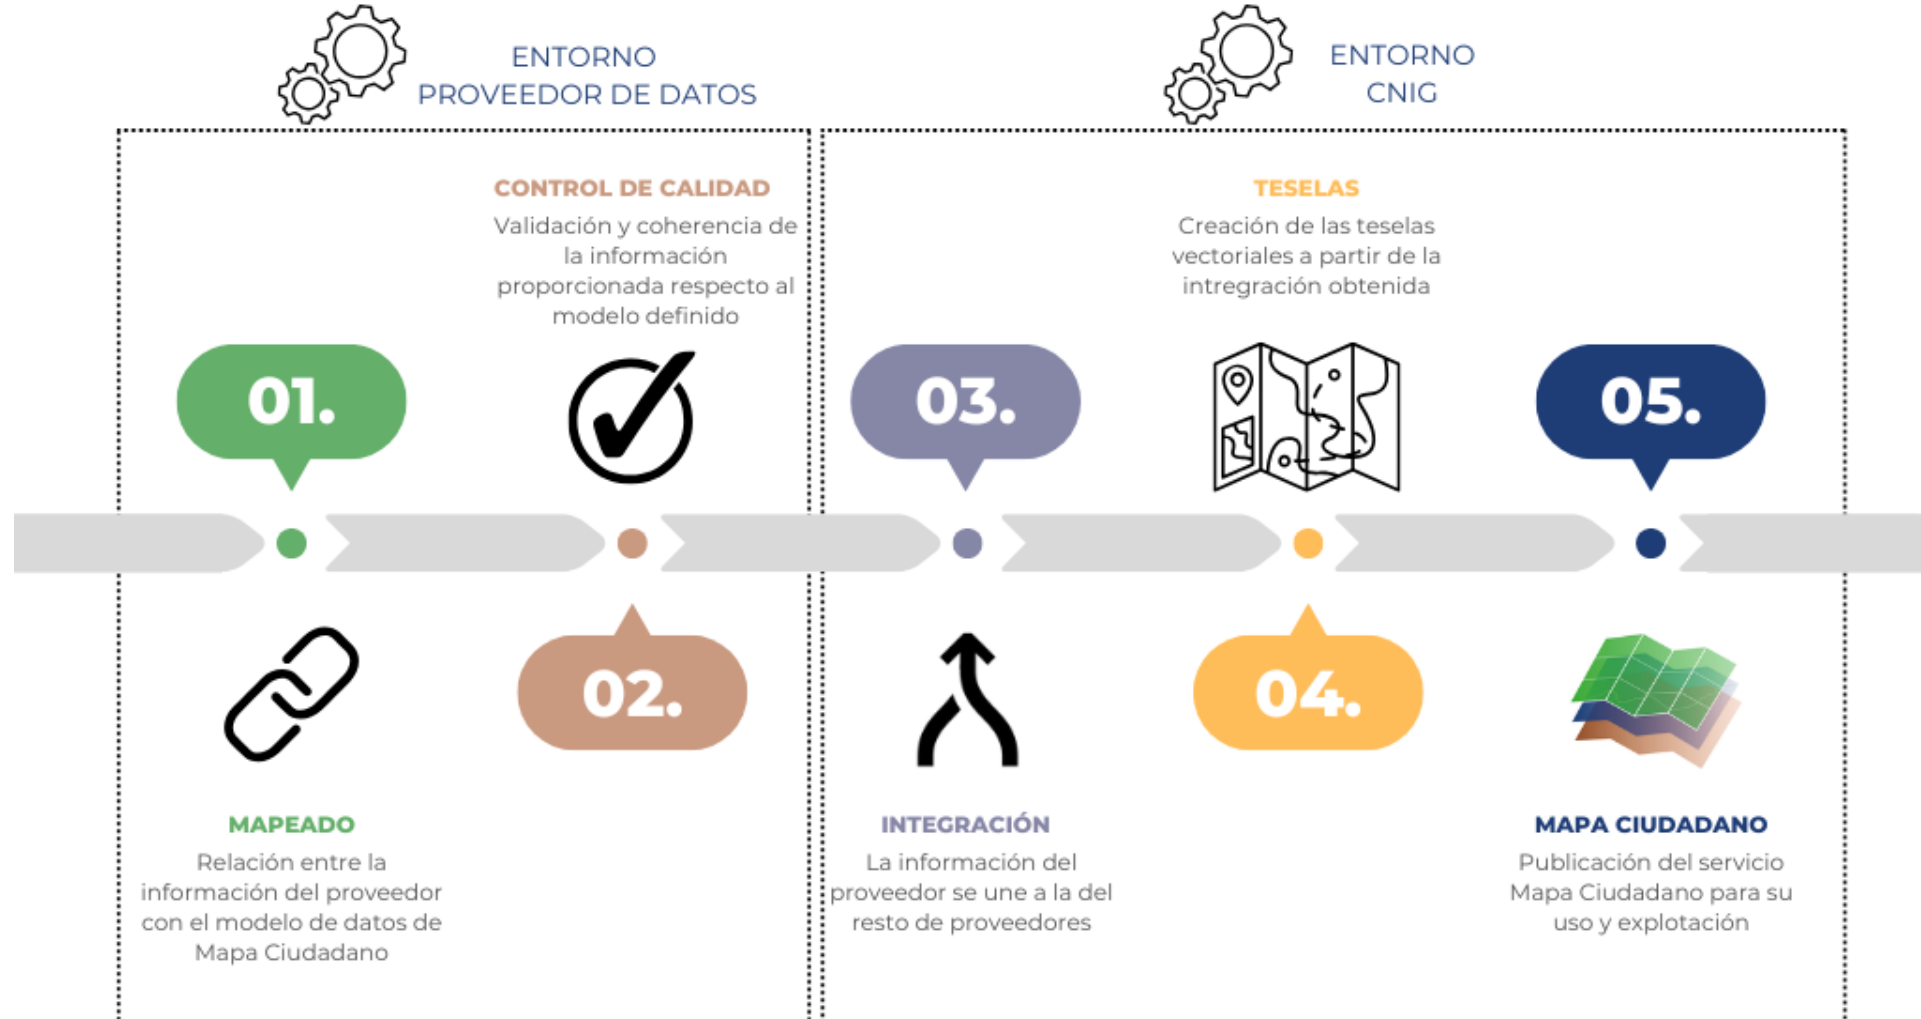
ENTORNO
PROVEEDOR DE DATOS

ENTORNO
CNIG

CONTROL DE CALIDAD
Validación y coherencia de la información proporcionada respecto al modelo definido

TESELAS
Creación de las teselas vectoriales a partir de la intregración obtenida

01.

03.

05.

02.

04.

MAPEADO
Relación entre la información del proveedor con el modelo de datos de Mapa Ciudadano

INTEGRACIÓN
La información del proveedor se une a la del resto de proveedores

MAPA CIUDADANO
Publicación del servicio Mapa Ciudadano para su uso y explotación